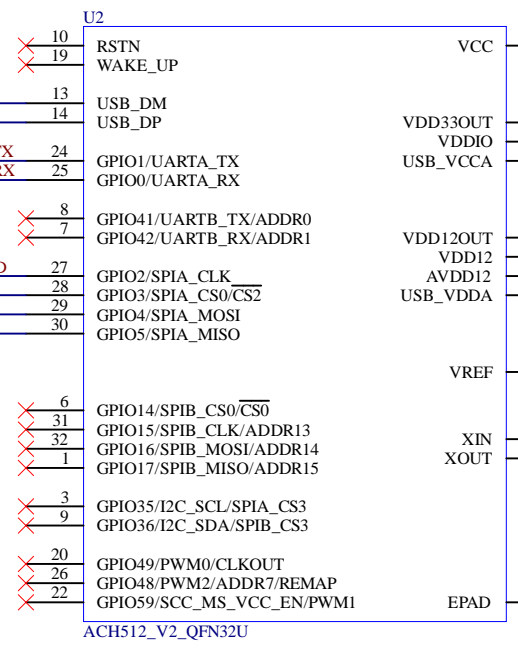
U2

10 RSTN
19 WAKE_UP
13 USB_DM
14 USB_DP
X 24 GPIO1/UARTA_TX
X 25 GPIO0/UARTA_RX
8 GPIO41/UARTB_TX/ADDR0
7 GPIO42/UARTB_RX/ADDR1
O 27 GPIO2/SPIA_CLK
28 GPIO3/SPIA_CS0/$\overline{CS2}$
29 GPIO4/SPIA_MOSI
30 GPIO5/SPIA_MISO
6 GPIO14/SPIB_CS0/$\overline{CS0}$
31 GPIO15/SPIB_CLK/ADDR13
32 GPIO16/SPIB_MOSI/ADDR14
1 GPIO17/SPIB_MISO/ADDR15
3 GPIO35/I2C_SCL/SPIA_CS3
9 GPIO36/I2C_SDA/SPIB_CS3
20 GPIO49/PWM0/CLKOUT
26 GPIO48/PWM2/ADDR7/REMAP
22 GPIO59/SCC_MS_VCC_EN/PWM1

VCC
VDD33OUT
VDDIO
USB_VCCA
VDD12OUT
VDD12
AVDD12
USB_VDDA
VREF
XIN
XOUT
EPAD

ACH512_V2_QFN32U